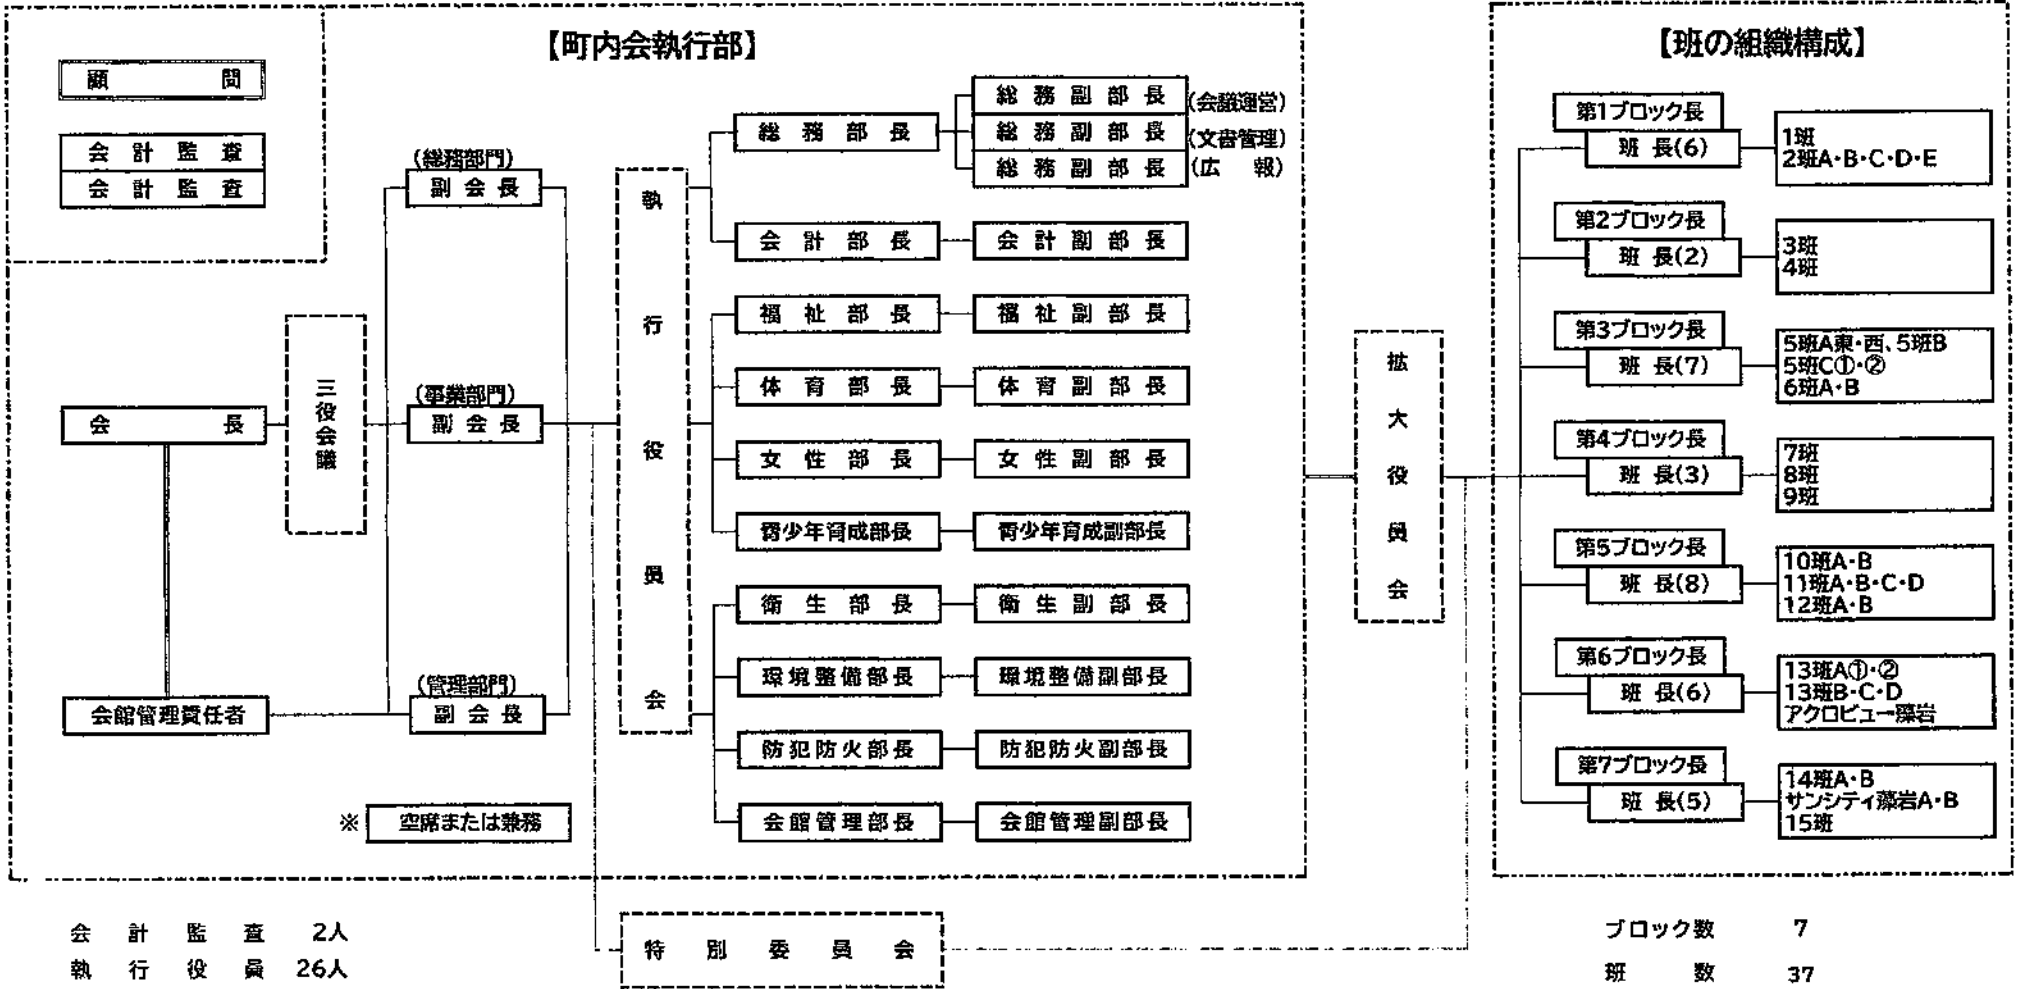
【町内会執行部】

顧　問

会計監査
会計監査

会長

三役会議

(総務部門)
副会長

(事業部門)
副会長

(管理部門)
副会長

会館管理責任者

執行役員会

総務部長
総務副部長 (会議運営)
総務副部長 (文書管理)
総務副部長 (広　報)

会計部長
会計副部長

福祉部長
福祉副部長

体育部長
体育副部長

女性部長
女性副部長

青少年育成部長
青少年育成副部長

衛生部長
衛生副部長

環境整備部長
環境整備副部長

防犯防火部長
防犯防火副部長

会館管理部長
会館管理副部長

※ 空席または兼務

拡大役員会

特別委員会

【班の組織構成】

第1ブロック長
班長(6)
1班
2班A・B・C・D・E

第2ブロック長
班長(2)
3班
4班

第3ブロック長
班長(7)
5班A東・西、5班B
5班C①・②
6班A・B

第4ブロック長
班長(3)
7班
8班
9班

第5ブロック長
班長(8)
10班A・B
11班A・B・C・D
12班A・B

第6ブロック長
班長(6)
13班A①・②
13班B・C・D
アクロビュー藤岩

第7ブロック長
班長(5)
14班A・B
サンシティ藤岩A・B
15班

会計監査　2人
執行役員　26人

ブロック数　7
班数　37